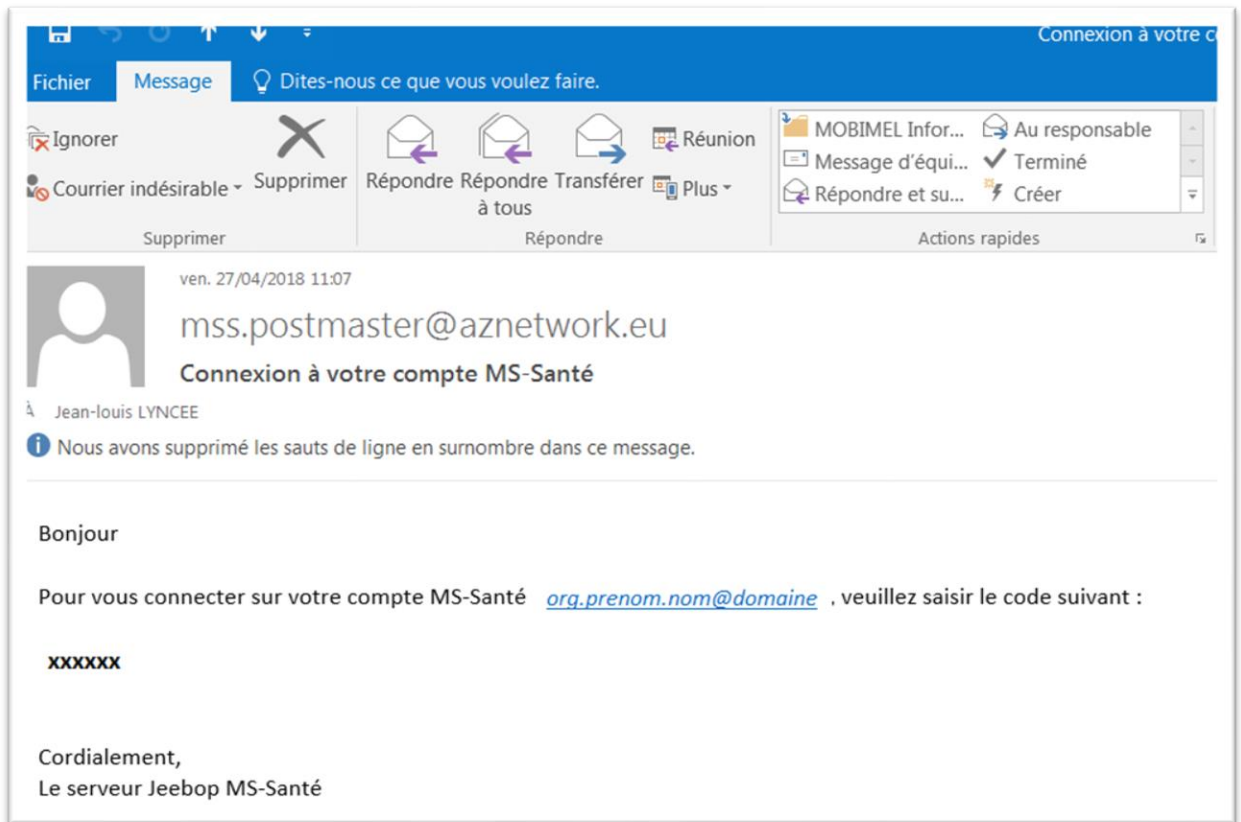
Connexion à votre c

Fichier Message Dites-nous ce que vous voulez faire.

Ignorer
Courrier indésirable
Supprimer
Supprimer

Répondre
Répondre à tous
Transférer
Réunion
Plus
Répondre

MOBIMEL Infor...
Message d'équi...
Répondre et su...
Au responsable
Terminé
Créer
Actions rapides

ven. 27/04/2018 11:07
mss.postmaster@aznetwork.eu
Connexion à votre compte MS-Santé
À Jean-louis LYNCEE
Nous avons supprimé les sauts de ligne en surnombre dans ce message.

Bonjour

Pour vous connecter sur votre compte MS-Santé org.prenom.nom@domaine , veuillez saisir le code suivant :

xxxxxx

Cordialement,
Le serveur Jeebop MS-Santé